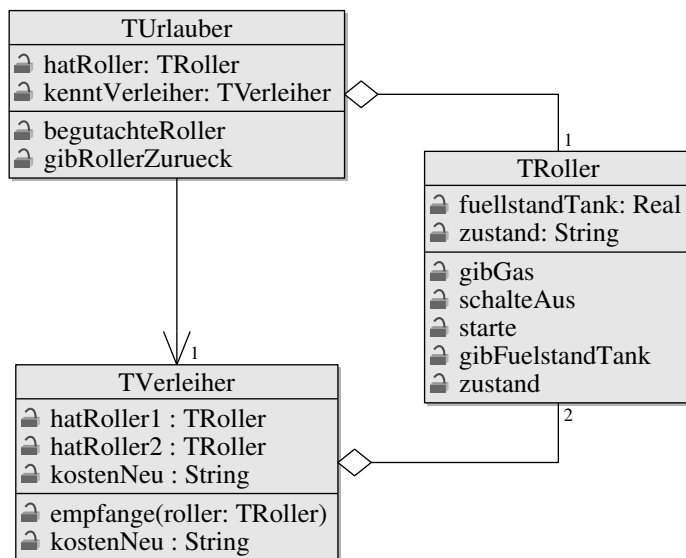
TUrlauber

hatRoller: TRoller
kenntVerleiher: TVerleiher

begutachteRoller
gibRollerZurueck

1

TRoller

fuellstandTank: Real
zustand: String

gibGas
schalteAus
starte
gibFuelstandTank
zustand

1

TVerleiher

hatRoller1 : TRoller
hatRoller2 : TRoller
kostenNeu : String

empfange(roller: TRoller)
kostenNeu : String

2